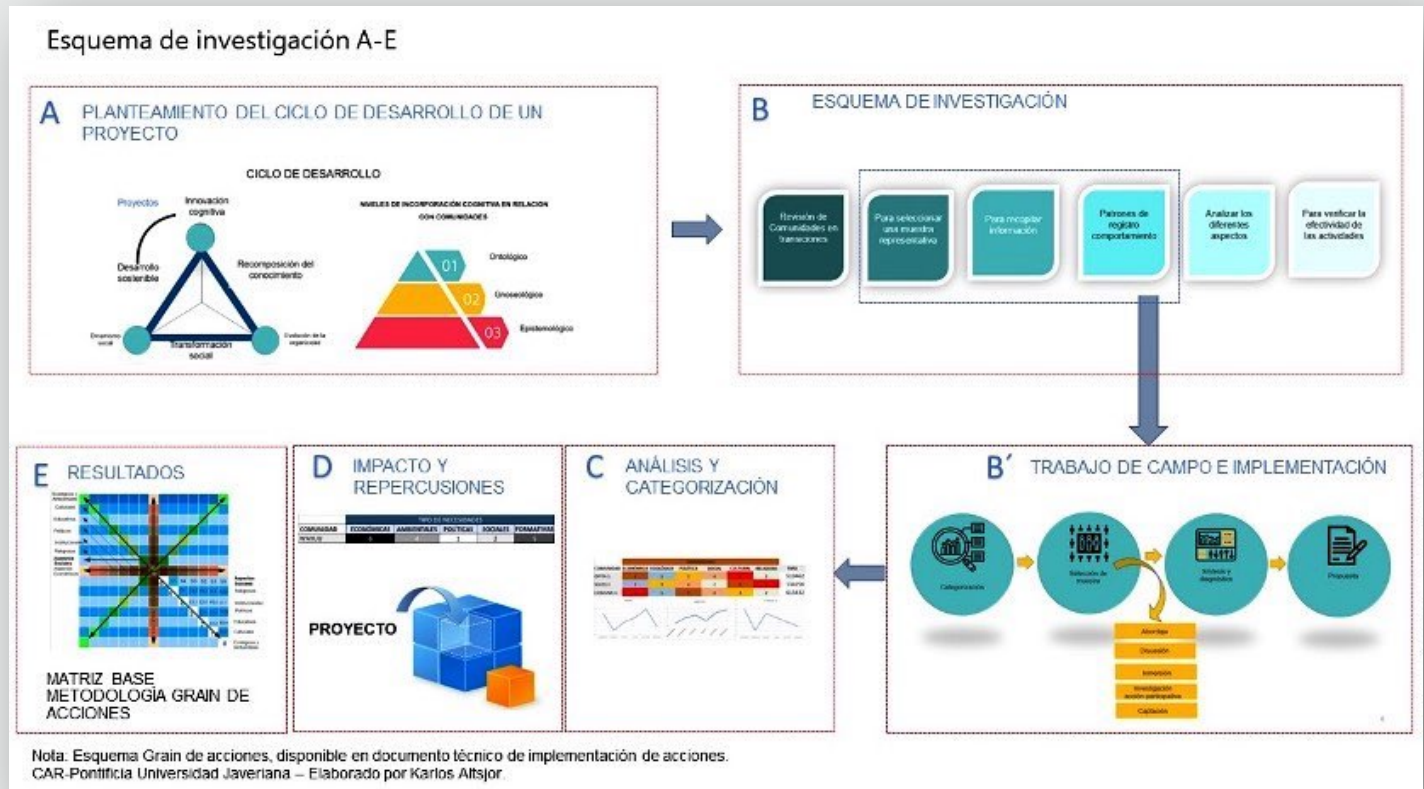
Esquema de investigación A-E

A PLANTEAMIENTO DEL CICLO DE DESARROLLO DE UN PROYECTO

CICLO DE DESARROLLO

Proyectos

Innovación cognitiva

Recomposición del conocimiento

Desarrollo sostenible

Desarrollo social

Transformación social

Evolución de la organización

NIVELES DE INCORPORACIÓN COGNITIVA EN RELACIÓN CON COMUNIDADES

01 Ontológico

02 Gnoseológico

03 Epistemológico

B ESQUEMA DE INVESTIGACIÓN

Revisión de Comunidades en transiciones

Para seleccionar una muestra representativa

Para recopilar información

Patrones de registro comportamiento

Analizar los diferentes aspectos

Para verificar la efectividad de las actividades

B´ TRABAJO DE CAMPO E IMPLEMENTACIÓN

Categorización

Selección de muestra

Síntesis y diagnóstico

Propuesta

Abordaje

Discusión

Inmersión

Investigación acción participativa

Captación

C ANÁLISIS Y CATEGORIZACIÓN

D IMPACTO Y REPERCUSIONES

TIPO DE NECESIDADES

| COMUNIDAD | ECONÓMICAS | AMBIENTALES | POLÍTICAS | SOCIALES | FORMATIVAS |
|---|---|---|---|---|---|
| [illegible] | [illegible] | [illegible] | 1 | 2 | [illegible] |

PROYECTO

E RESULTADOS

MATRIZ BASE METODOLOGÍA GRAIN DE ACCIONES

Nota: Esquema Grain de acciones, disponible en documento técnico de implementación de acciones. CAR-Pontificia Universidad Javeriana – Elaborado por Karlos Altsjor.